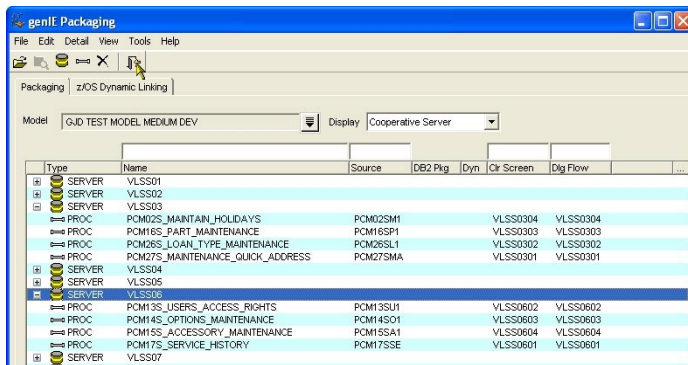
genIE Packaging

File Edit Detail View Tools Help

Packaging | z/OS Dynamic Linking

Model GJD TEST MODEL MEDIUM DEV Display Cooperative Server

| Type | Name | Source | DB2 Pkg | Dyn | Clr Screen | Dlg Flow |
|---|---|---|---|---|---|---|
| SERVER | VLSS01 | | | | | |
| SERVER | VLSS02 | | | | | |
| SERVER | VLSS03 | | | | | |
| PROC | PCM02S_MAINTAIN_HOLIDAYS | PCM02SM1 | | | VLSS0304 | VLSS0304 |
| PROC | PCM16S_PART_MAINTENANCE | PCM16SP1 | | | VLSS0303 | VLSS0303 |
| PROC | PCM26S_LOAN_TYPE_MAINTENANCE | PCM26SL1 | | | VLSS0302 | VLSS0302 |
| PROC | PCM27S_MAINTENANCE_QUICK_ADDRESS | PCM27SMA | | | VLSS0301 | VLSS0301 |
| SERVER | VLSS04 | | | | | |
| SERVER | VLSS05 | | | | | |
| SERVER | VLSS06 | | | | | |
| PROC | PCM13S_USERS_ACCESS_RIGHTS | PCM13SU1 | | | VLSS0602 | VLSS0602 |
| PROC | PCM14S_OPTIONS_MAINTENANCE | PCM14SO1 | | | VLSS0603 | VLSS0603 |
| PROC | PCM15S_ACCESSORY_MAINTENANCE | PCM15SA1 | | | VLSS0604 | VLSS0604 |
| PROC | PCM17S_SERVICE_HISTORY | PCM17SSE | | | VLSS0601 | VLSS0601 |
| SERVER | VLSS07 | | | | | |